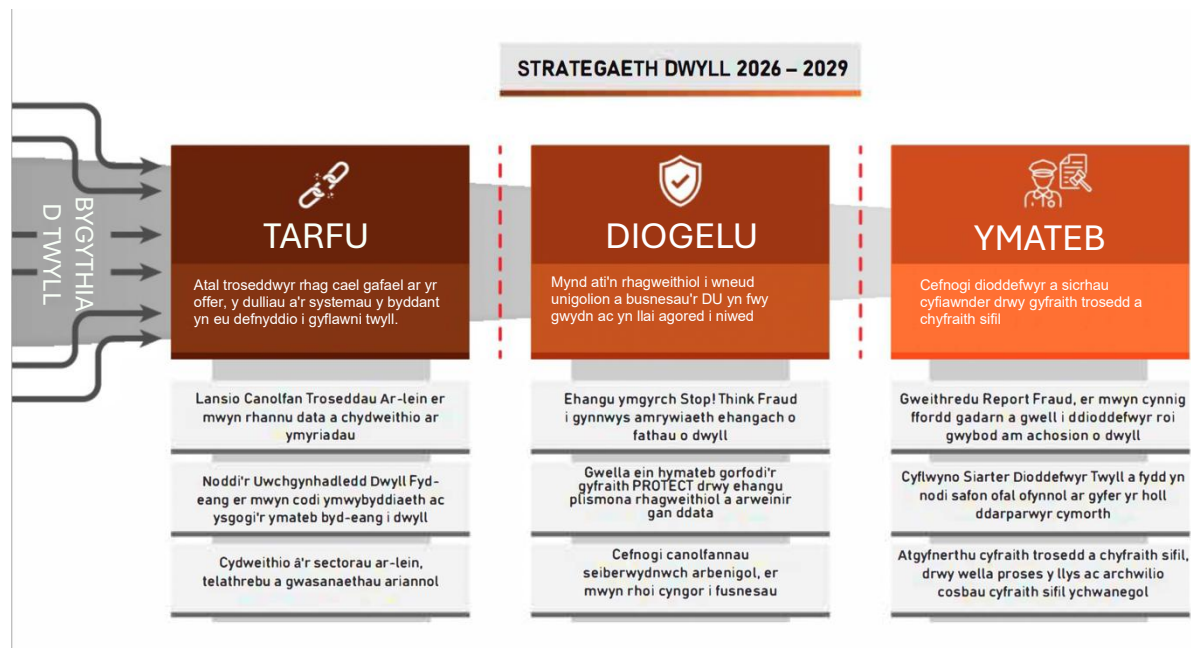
STRATEGAETH DWYLL 2026 – 2029

BYGYTHIAD TWYLL

TARFU

Atal troseddwyr rhag cael gafael ar yr offer, y dulliau a'r systemau y byddant yn eu defnyddio i gyflawni twyll.

Lansio Canolfan Troseddau Ar-lein er mwyn rhannu data a chydweithio ar ymyriadau

Noddi'r Uwchgynhadledd Dwyll Fyd-eang er mwyn codi ymwybyddiaeth ac ysgogi'r ymateb byd-eang i dwyll

Cydweithio â'r sectorau ar-lein, telathrebu a gwasanaethau ariannol

DIOGELU

Mynd ati'n rhagweithiol i wneud unigolion a busnesau'r DU yn fwy gwydn ac yn llai agored i niwed

Ehangu ymgyrch Stop! Think Fraud i gynnwys amrywiaeth ehangach o fathau o dwyll

Gwella ein hymateb gorfodi'r gyfraith PROTECT drwy ehangu plismona rhagweithiol a arweinir gan ddata

Cefnogi canolfannau seiberwydnwch arbenigol, er mwyn rhoi cyngor i fusnesau

YMATEB

Cefnogi dioddefwyr a sicrhau cyfiawnder drwy gyfraith trosedd a chyfraith sifil

Gweithredu Report Fraud, er mwyn cynnig ffordd gadarn a gwell i ddioddefwyr roi gwybod am achosion o dwyll

Cyflwyno Siarter Dioddefwyr Twyll a fydd yn nodi safon ofal ofynnol ar gyfer yr holl ddarparwyr cymorth

Atgyfnerthu cyfraith trosedd a chyfraith sifil, drwy wella proses y llys ac archwilio cosbau cyfraith sifil ychwanegol